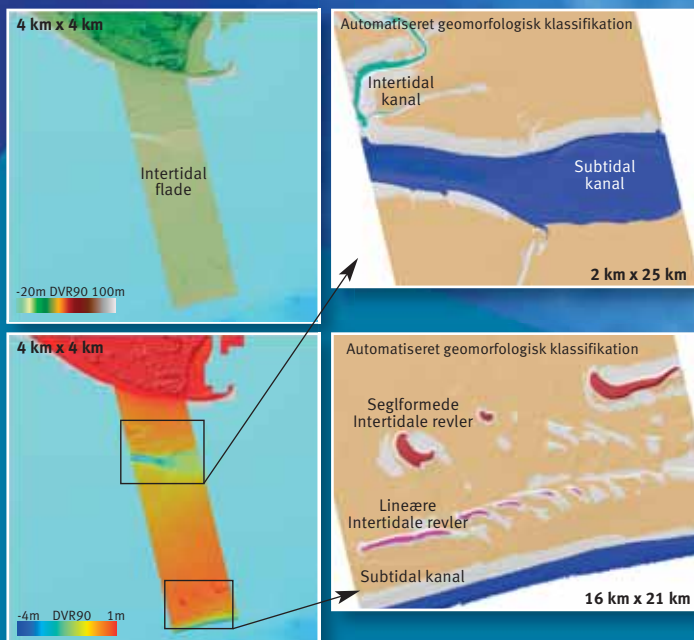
4 km x 4 km

Intertidal flade

-20m DVR90 100m

Automatiseret geomorfologisk klassifikation

Intertidal kanal

Subtidal kanal

2 km x 25 km

4 km x 4 km

-4m DVR90 1m

Automatiseret geomorfologisk klassifikation

Seglformede Intertidale revler

Lineære Intertidale revler

Subtidal kanal

16 km x 21 km